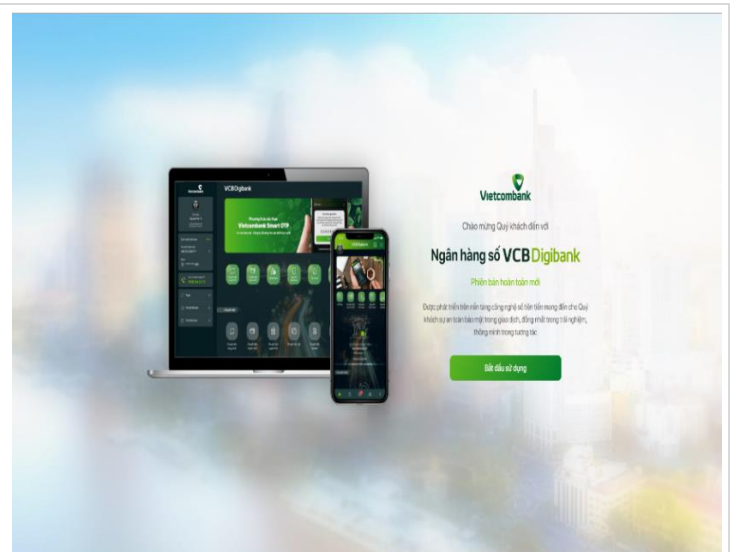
Vietcombank

Chào mừng Quý khách đến với

Ngân hàng số VCB Digibank

Phiên bản hoàn toàn mới

Được phát triển trên nền tảng công nghệ số tiên tiến mang đến cho Quý khách sự an toàn bảo mật trong giao dịch, đồng nhất trong trải nghiệm, thông minh trong tương tác.

Bắt đầu sử dụng

VCB Digibank

Vietcombank Smart OTP

Vietcombank